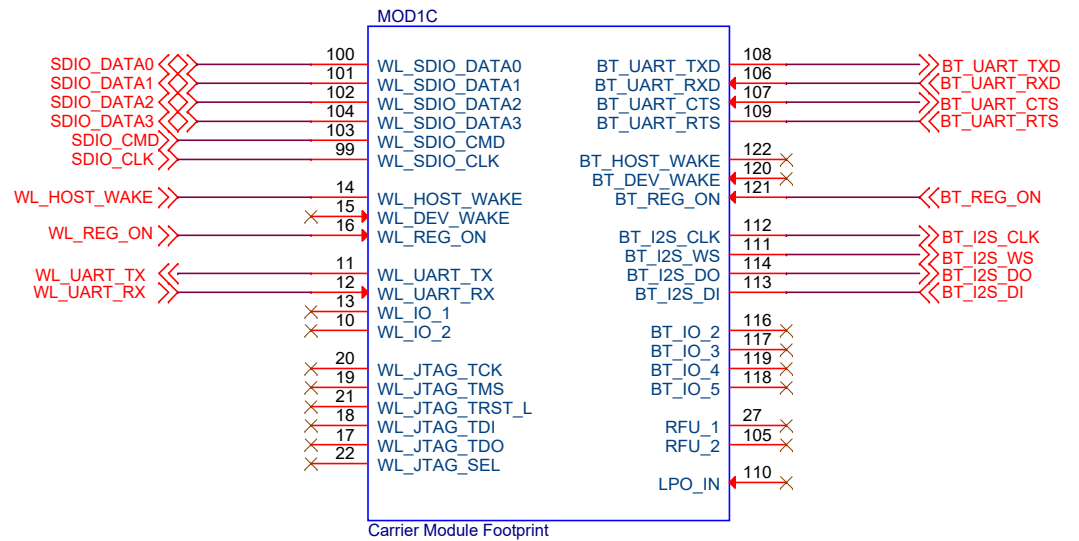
MOD1C

SDIO_DATA0
SDIO_DATA1
SDIO_DATA2
SDIO_DATA3
SDIO_CMD
SDIO_CLK
WL_HOST_WAKE
WL_REG_ON
WL_UART_TX
WL_UART_RX

100 WL_SDIO_DATA0
101 WL_SDIO_DATA1
102 WL_SDIO_DATA2
104 WL_SDIO_DATA3
103 WL_SDIO_CMD
99 WL_SDIO_CLK
14 WL_HOST_WAKE
15 WL_DEV_WAKE
16 WL_REG_ON
11 WL_UART_TX
12 WL_UART_RX
13 WL_IO_1
10 WL_IO_2
20 WL_JTAG_TCK
19 WL_JTAG_TMS
21 WL_JTAG_TRST_L
18 WL_JTAG_TDI
17 WL_JTAG_TDO
22 WL_JTAG_SEL

BT_UART_TXD 108
BT_UART_RXD 106
BT_UART_CTS 107
BT_UART_RTS 109
BT_HOST_WAKE 122
BT_DEV_WAKE 120
BT_REG_ON 121
BT_I2S_CLK 112
BT_I2S_WS 111
BT_I2S_DO 114
BT_I2S_DI 113
BT_IO_2 116
BT_IO_3 117
BT_IO_4 119
BT_IO_5 118
RFU_1 27
RFU_2 105
LPO_IN 110

BT_UART_TXD
BT_UART_RXD
BT_UART_CTS
BT_UART_RTS
BT_REG_ON
BT_I2S_CLK
BT_I2S_WS
BT_I2S_DO
BT_I2S_DI

Carrier Module Footprint